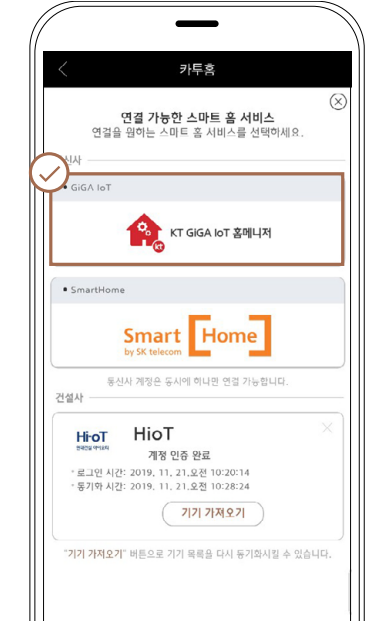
카투홈

연결 가능한 스마트 홈 서비스
연결을 원하는 스마트 홈 서비스를 선택하세요.

신사

• GiGA IoT

KT GiGA IoT 홈매니저

• SmartHome

Smart Home
by SK telecom

통신사 계정은 동시에 하나만 연결 가능합니다.

건설사

HioT

HioT
계정 인증 완료
• 로그인 시간: 2019. 11. 21.오전 10:20:14
• 동기화 시간: 2019. 11. 21.오전 10:28:24

기기 가져오기

"기기 가져오기" 버튼으로 기기 목록을 다시 동기화시킬 수 있습니다.